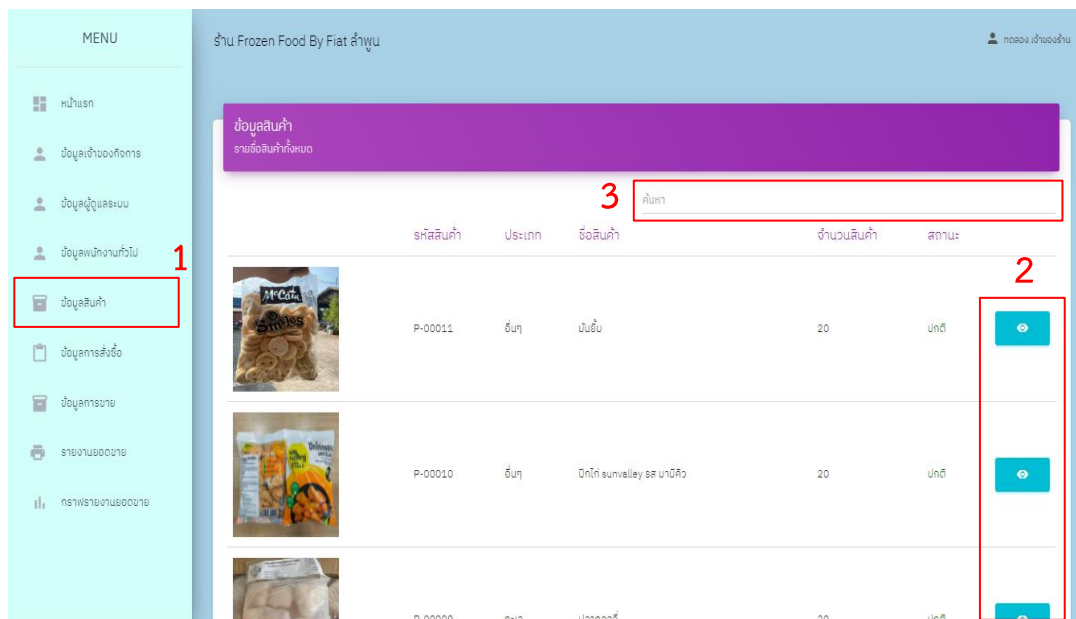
MENU

หน้าแรก

ข้อมูลเจ้าของกิจการ

ข้อมูลผู้ดูแลระบบ

ข้อมูลพนักงานทั่วไป

1

ข้อมูลสินค้า

ข้อมูลการสั่งซื้อ

ข้อมูลการขาย

รายงานยอดขาย

กราฟรายงานยอดขาย

ร้าน Frozen Food By Fiat ลำพูน

ทดลอง เจ้าของร้าน

ข้อมูลสินค้า
รายชื่อสินค้าทั้งหมด

3

ค้นหา

2

| | รหัสสินค้า | ประเภท | ชื่อสินค้า | จำนวนสินค้า | สถานะ | |
|---|---|---|---|---|---|---|
| | P-00011 | อื่นๆ | มันยิ้ม | 20 | ปกติ | |
| | P-00010 | อื่นๆ | ปีกไก่ sunvalley รส บาบีคิว | 20 | ปกติ | |
| | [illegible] | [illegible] | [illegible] | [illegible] | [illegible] | |

McCain Smiles